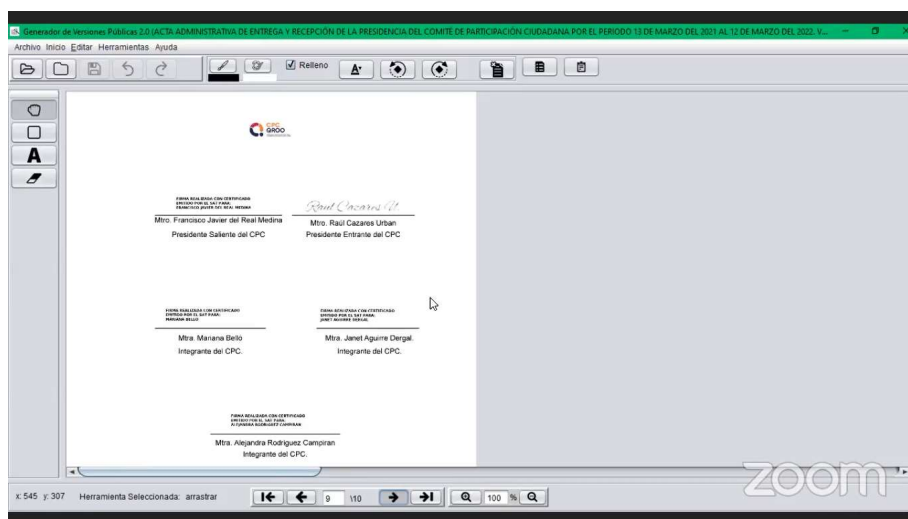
Generador de Versiones Públicas 2.0 (ACTA ADMINISTRATIVA DE ENTREGA Y RECEPCIÓN DE LA PRESIDENCIA DEL COMITÉ DE PARTICIPACIÓN CIUDADANA POR EL PERIODO 13 DE MARZO DEL 2021 AL 12 DE MARZO DEL 2022. V...

Archivo Inicio Editar Herramientas Ayuda

Relleno

CPC QROO

FIRMA REALIZADA CON CERTIFICADO EMITIDO POR EL SAT PARA: FRANCISCO JAVIER DEL REAL MEDINA

Mtro. Francisco Javier del Real Medina

Presidente Saliente del CPC

Raul Cazares U.

Mtro. Raúl Cazares Urban

Presidente Entrante del CPC

FIRMA REALIZADA CON CERTIFICADO EMITIDO POR EL SAT PARA: MARIANA BELLO

Mtra. Mariana Bello

Integrante del CPC.

FIRMA REALIZADA CON CERTIFICADO EMITIDO POR EL SAT PARA: JANET AGUIRRE DERGAL

Mtra. Janet Aguirre Dergal.

Integrante del CPC.

FIRMA REALIZADA CON CERTIFICADO EMITIDO POR EL SAT PARA: ALEJANDRA RODRIGUEZ CAMPIRAN

Mtra. Alejandra Rodriguez Campiran

Integrante del CPC.

zoom

x: 545 y: 307 Herramienta Seleccionada: arrastrar

9 \10

100 %